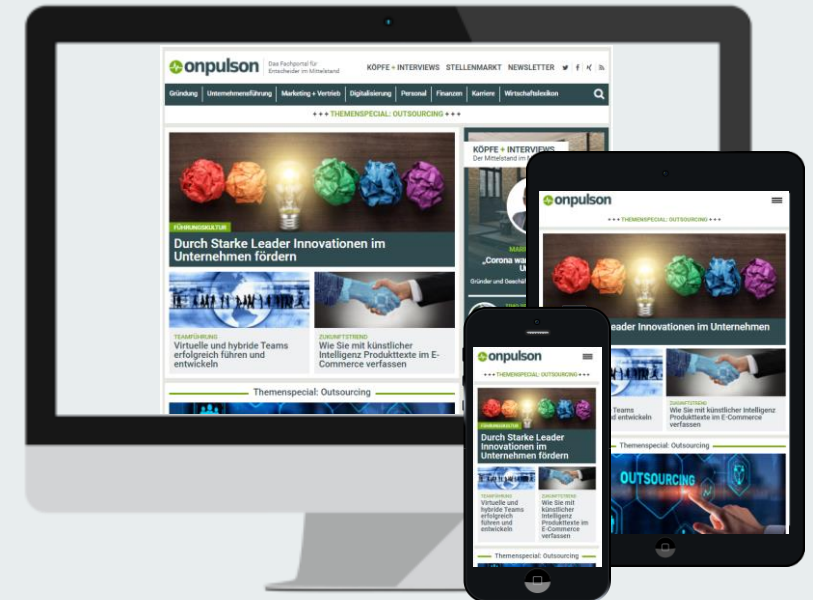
onpulson Das Fachportal für Entscheider im Mittelstand

KÖPFE + INTERVIEWS STELLENMARKT NEWSLETTER

Gründung Unternehmensführung Marketing + Vertrieb Digitalisierung Personal Finanzen Karriere Wirtschaftslexikon

THEMENSPECIAL: OUTSOURCING

FÜHRUNGSKULTUR
Durch Starke Leader Innovationen im Unternehmen fördern

KÖPFE + INTERVIEWS
Der Mittelstand im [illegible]

MAR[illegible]
„Corona wa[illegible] U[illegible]

Gründer und Geschä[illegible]

TEAMFÜHRUNG
Virtuelle und hybride Teams erfolgreich führen und entwickeln

ZUKUNFTSTREND
Wie Sie mit künstlicher Intelligenz Produkttexte im E-Commerce verfassen

Themenspecial: Outsourcing

onpulson
THEMENSPECIAL: OUTSOURCING
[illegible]eader Innovationen im Unternehmen
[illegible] Teams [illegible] entwickeln
Wie Sie mit künstlicher Intelligenz Produkttexte im E-Commerce verfassen
Themenspecial: Outsourcing
OUTSOURCING

onpulson
THEMENSPECIAL: OUTSOURCING
FÜHRUNGSKULTUR
Durch Starke Leader Innovationen im Unternehmen fördern
TEAMFÜHRUNG
Virtuelle und hybride Teams erfolgreich führen und entwickeln
ZUKUNFTSTREND
Wie Sie mit künstlicher Intelligenz Produkttexte im E-Commerce verfassen
Themenspecial: Outsourcing